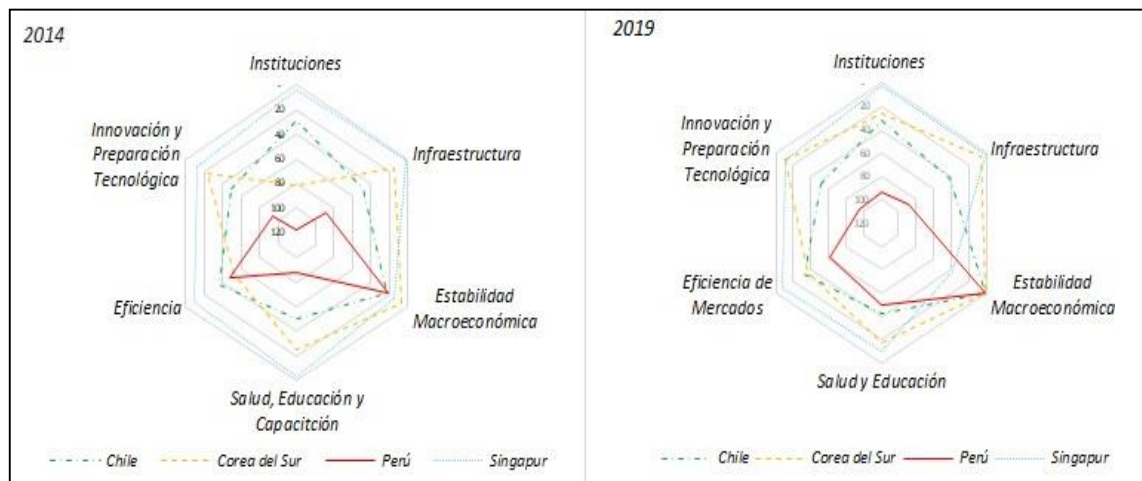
2014

Instituciones

20
40
60
80
100
120

Infraestructura

Innovación y Preparación Tecnológica

Eficiencia

Estabilidad Macroeconómica

Salud, Educación y Capacitción

Chile
Corea del Sur
Perú
Singapur

2019

Instituciones

20
40
60
80
100
120

Infraestructura

Innovación y Preparación Tecnológica

Eficiencia de Mercados

Estabilidad Macroeconómica

Salud y Educación

Chile
Corea del Sur
Perú
Singapur